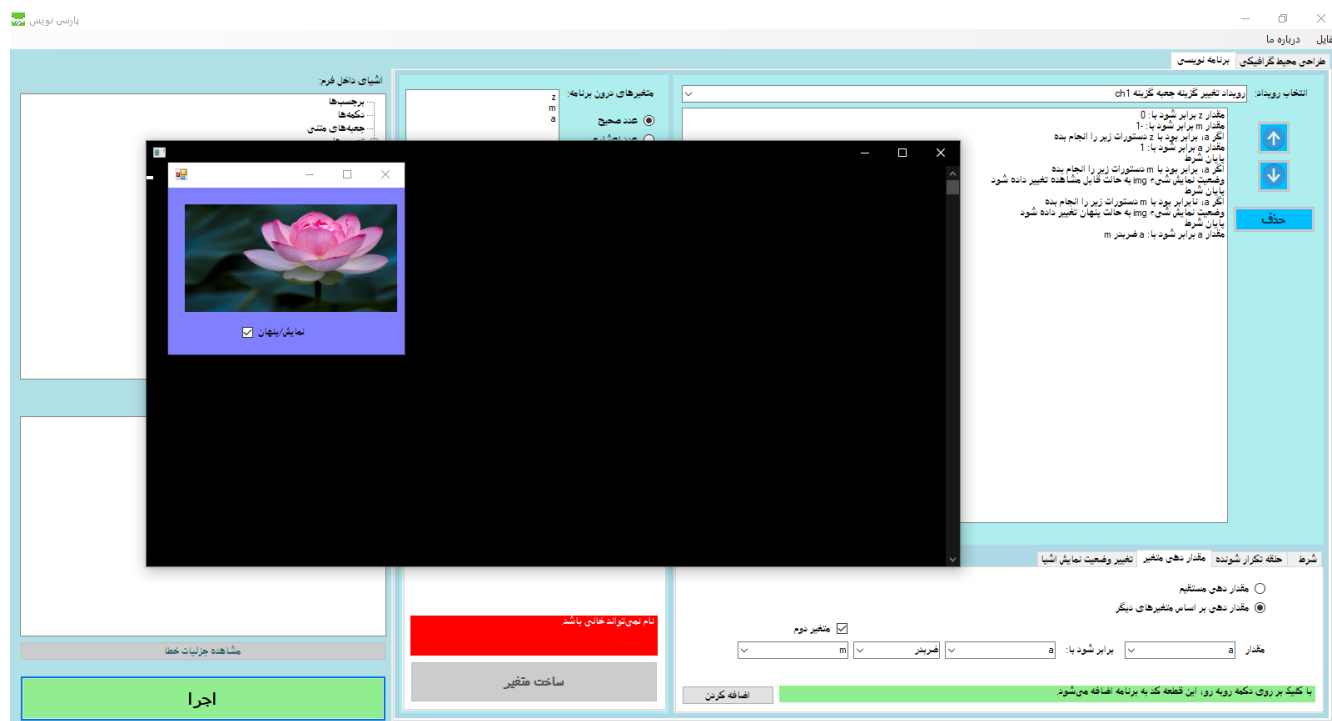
پارسی نویس

فایل درباره ما

طراحی محیط گرافیکی برنامه نویسی

انتخاب رویداد: رویداد تغییر گزینه جعبه گزینه ch1

مقدار z برابر شود با : 0
مقدار m برابر شود با : 1-
اگر a، برابر بود با z دستورات زیر را انجام بده
مقدار a برابر شود با : 1
پایان شرط
اگر a، برابر بود با m دستورات زیر را انجام بده
وضعیت نمایش شیء img به حالت قابل مشاهده تغییر داده شود
پایان شرط
اگر a، نابرابر بود با m دستورات زیر را انجام بده
وضعیت نمایش شیء img به حالت پنهان تغییر داده شود
پایان شرط
مقدار a برابر شود با : a ضربدر m

حذف

متغیرهای درون برنامه:
z
m
a

عدد صحیح

اشیای داخل فرم:
برچسب‌ها
دکمه‌ها
جعبه‌های متنی

نمایش/پنهان

نام نمی‌تواند خالی باشد

ساخت متغیر

مشاهده جزئیات خطا

اجرا

شرط حلقه تکرار شونده مقدار دهی متغیر تغییر وضعیت نمایش اشیا

مقدار دهی مستقیم
مقدار دهی بر اساس متغیرهای دیگر

متغیر دوم

مقدار a برابر شود با: a ضربدر m

اضافه کردن

با کلیک بر روی دکمه روبه رو، این قطعه کد به برنامه اضافه می‌شود.